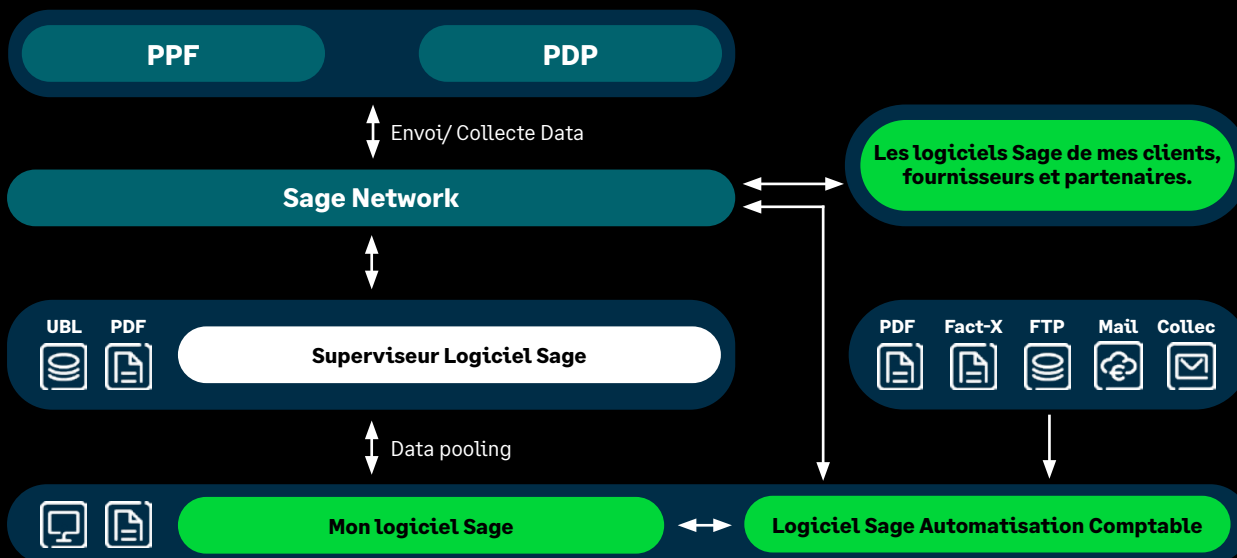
PPF

PDP

Envoi/ Collecte Data

Les logiciels Sage de mes clients, fournisseurs et partenaires.

Sage Network

UBL

PDF

Superviseur Logiciel Sage

PDF

Fact-X

FTP

Mail

Collec

Data pooling

Mon logiciel Sage

Logiciel Sage Automatisation Comptable